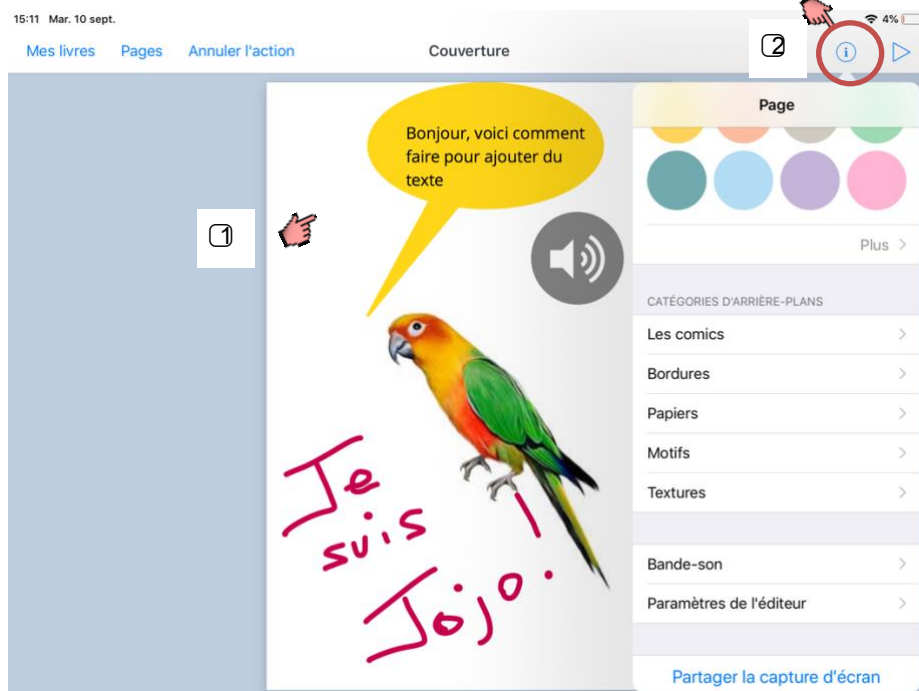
15:11 Mar. 10 sept.

4%

Mes livres Pages Annuler l'action Couverture

2

1

Bonjour, voici comment faire pour ajouter du texte

Je suis Jojo !

Page

Plus

CATÉGORIES D'ARRIÈRE-PLANS

Les comics

Bordures

Papiers

Motifs

Textures

Bande-son

Paramètres de l'éditeur

Partager la capture d'écran